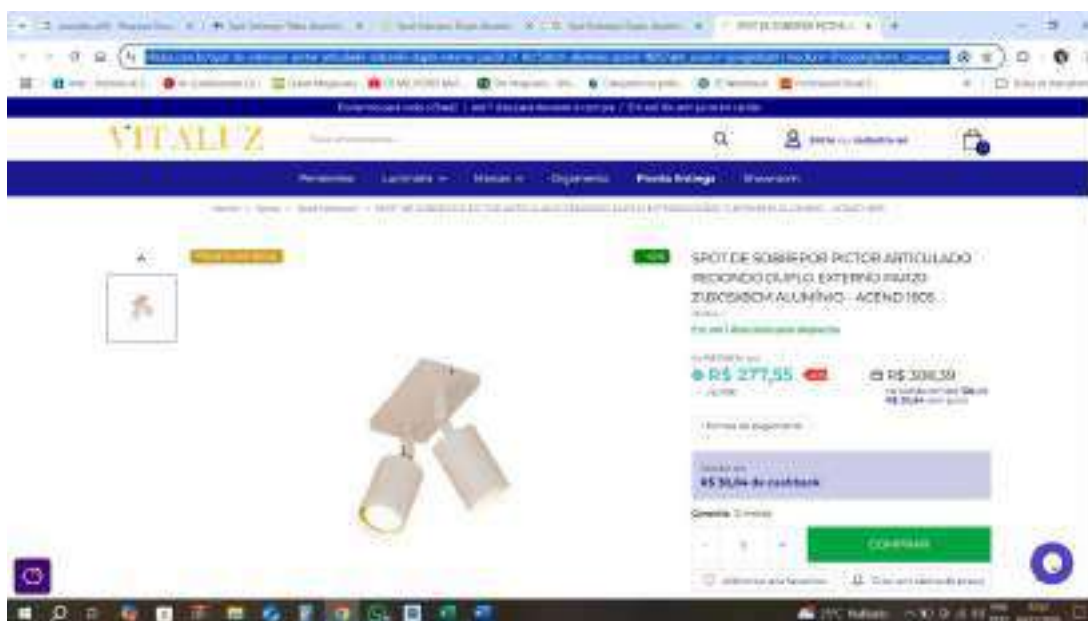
VITALUZ

Pendentes Luminária Marcas Ofertas Pronta Entrega Showroom

SPOT DE SOBREPOR PICTOR ARTICULADO REDONDO DUPLO EXTERNO PARZO 21X13X6BCM ALUMÍNIO - ACEND 1505

● R$ 277,55

R$ 308,39

R$ 30,84 de cashback

COMPRAR